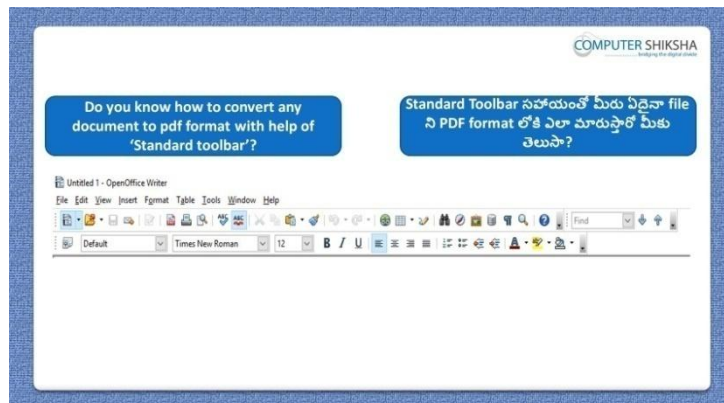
COMPUTER SHIKSHA
bridging the digital divide

Do you know how to convert any document to pdf format with help of 'Standard toolbar'?

Standard Toolbar సహాయంతో మీరు ఏదైనా file ని PDF format లోకి ఎలా మారుస్తారో మీకు తెలుసా?

Untitled 1 - OpenOffice Writer
File Edit View Insert Format Table Tools Window Help

Find

Default Times New Roman 12 B I U A